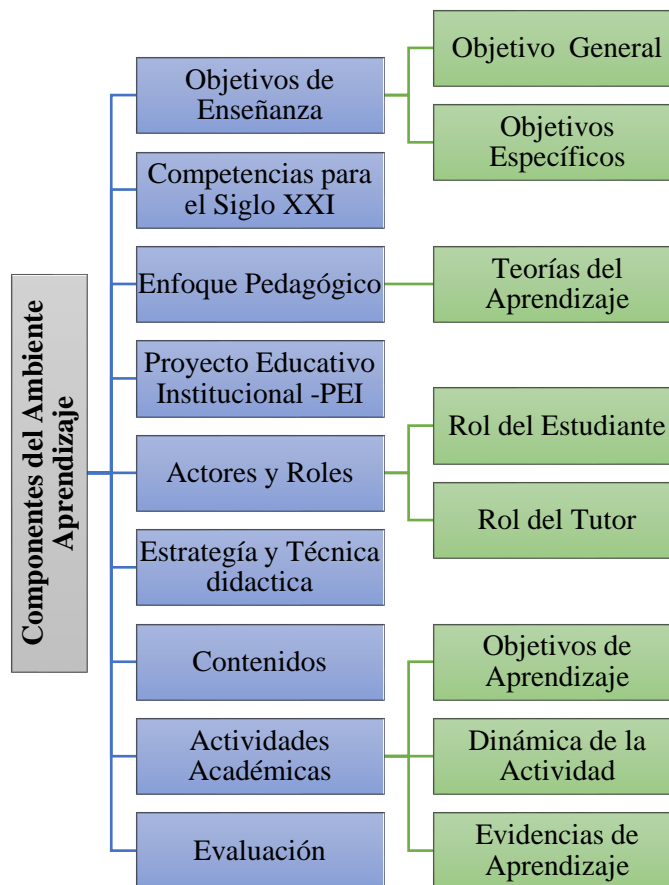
Componentes del Ambiente Aprendizaje

Objetivos de Enseñanza

Objetivo General

Objetivos Específicos

Competencias para el Siglo XXI

Enfoque Pedagógico

Teorías del Aprendizaje

Proyecto Educativo Institucional -PEI

Actores y Roles

Rol del Estudiante

Rol del Tutor

Estrategía y Técnica didactica

Contenidos

Actividades Académicas

Objetivos de Aprendizaje

Dinámica de la Actividad

Evidencias de Aprendizaje

Evaluación